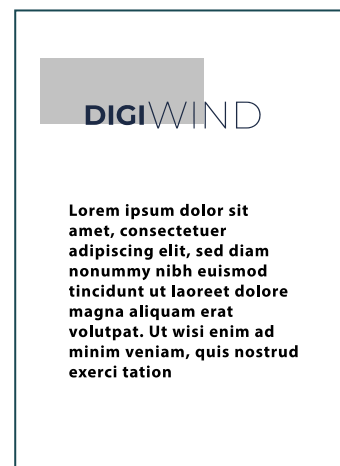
DIGIWIND

Lorem ipsum dolor sit amet, consectetuer adipiscing elit, sed diam nonummy nibh euismod tincidunt ut laoreet dolore magna aliquam erat volutpat. Ut wisi enim ad minim veniam, quis nostrud exerci tation